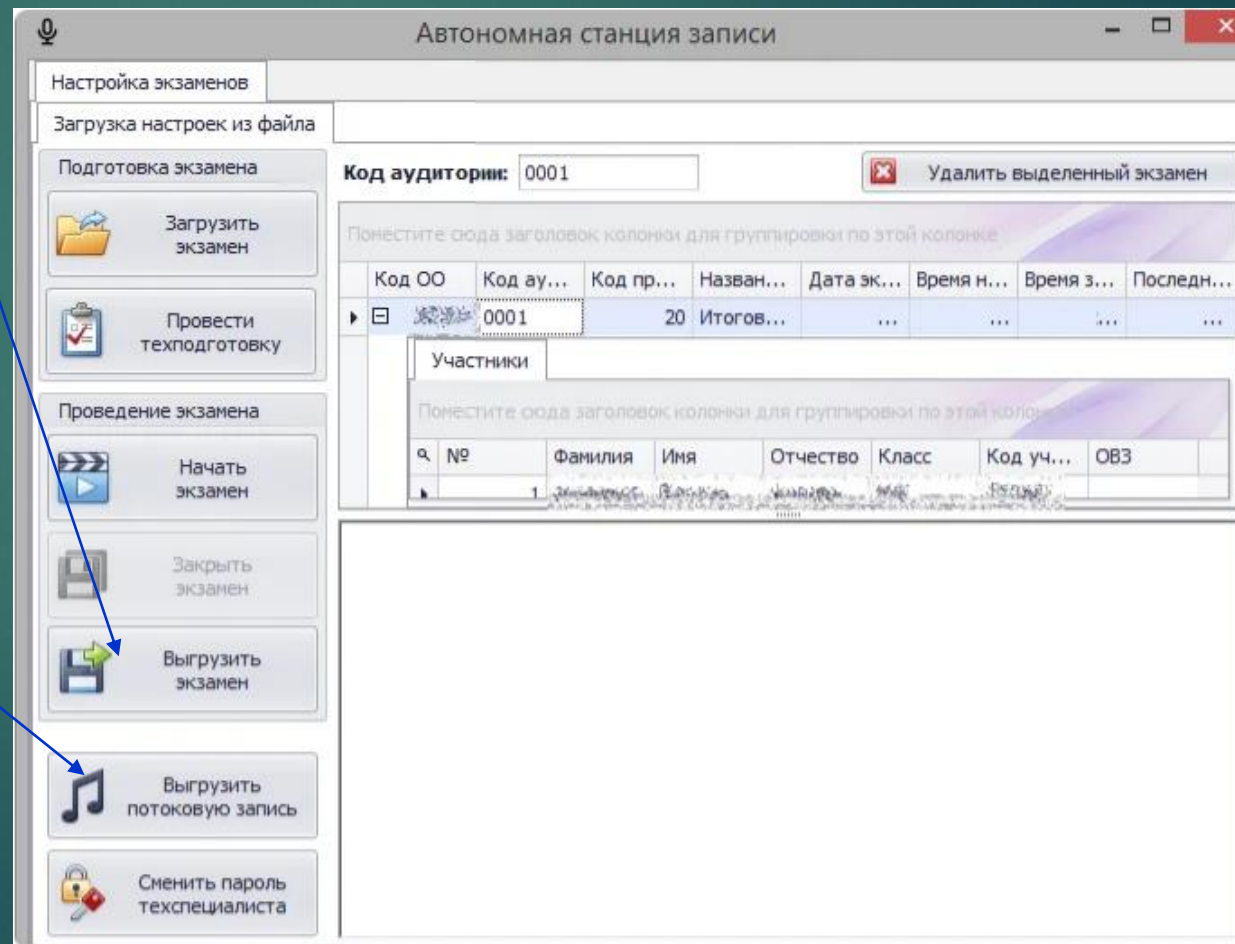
Автономная станция записи

Настройка экзаменов

Загрузка настроек из файла

Подготовка экзамена

Загрузить экзамен

Провести техподготовку

Проведение экзамена

Начать экзамен

Закрыть экзамен

Выгрузить экзамен

Выгрузить потоковую запись

Сменить пароль техспециалиста

Код аудитории: 0001

Удалить выделенный экзамен

Поместите сюда заголовок колонки для группировки по этой колонке

| Код ОО | Код ау... | Код пр... | Назван... | Дата эк... | Время н... | Время з... | Последн... |
|---|---|---|---|---|---|---|---|
| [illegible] | 0001 | 20 | Итогов... | ... | ... | ... | ... |

Участники

Поместите сюда заголовок колонки для группировки по этой колонке

| № | Фамилия | Имя | Отчество | Класс | Код уч... | ОВЗ |
|---|---|---|---|---|---|---|
| 1 | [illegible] | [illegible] | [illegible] | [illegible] | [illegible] | |